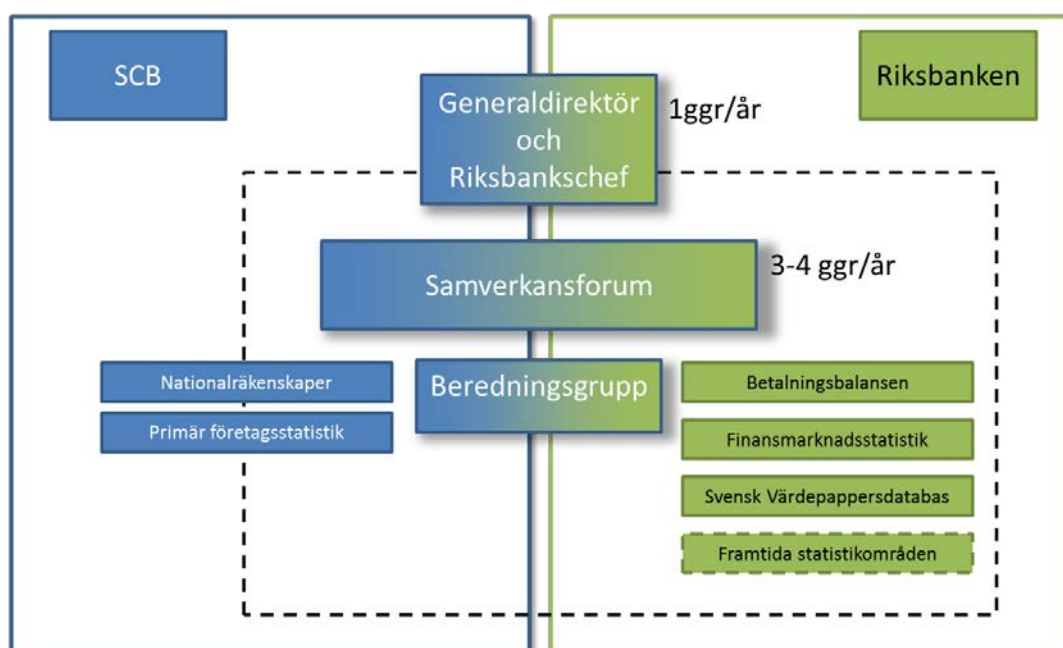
SCB

Riksbanken

Generaldirektör och Riksbankschef

1ggr/år

Samverkansforum

3-4 ggr/år

Nationalräkenskaper

Primär företagsstatistik

Beredningsgrupp

Betalningsbalansen

Finansmarknadsstatistik

Svensk Värdepappersdatabas

Framtida statistikområden